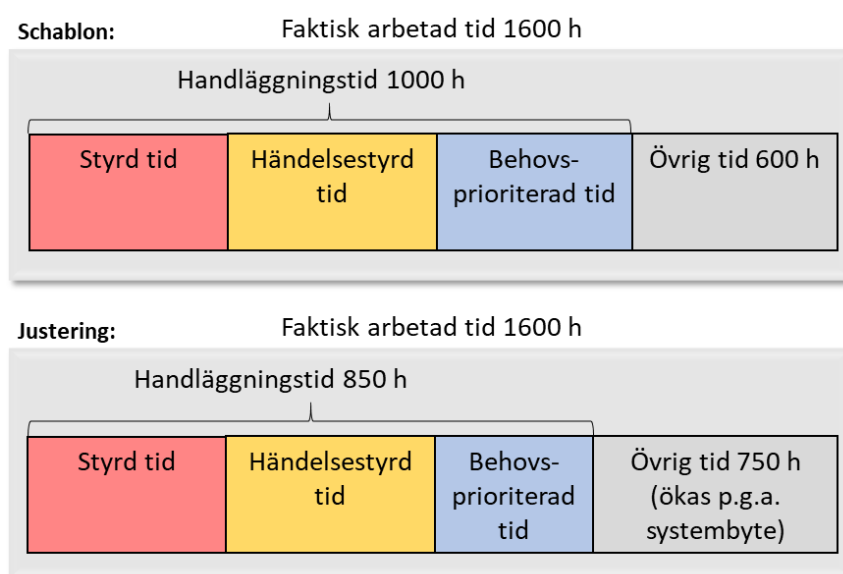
Schablon:

Faktisk arbetad tid 1600 h

Handläggningstid 1000 h

Styrd tid

Händelsestyrd tid

Behovs-prioriterad tid

Övrig tid 600 h

Justering:

Faktisk arbetad tid 1600 h

Handläggningstid 850 h

Styrd tid

Händelsestyrd tid

Behovs-prioriterad tid

Övrig tid 750 h (ökas p.g.a. systembyte)